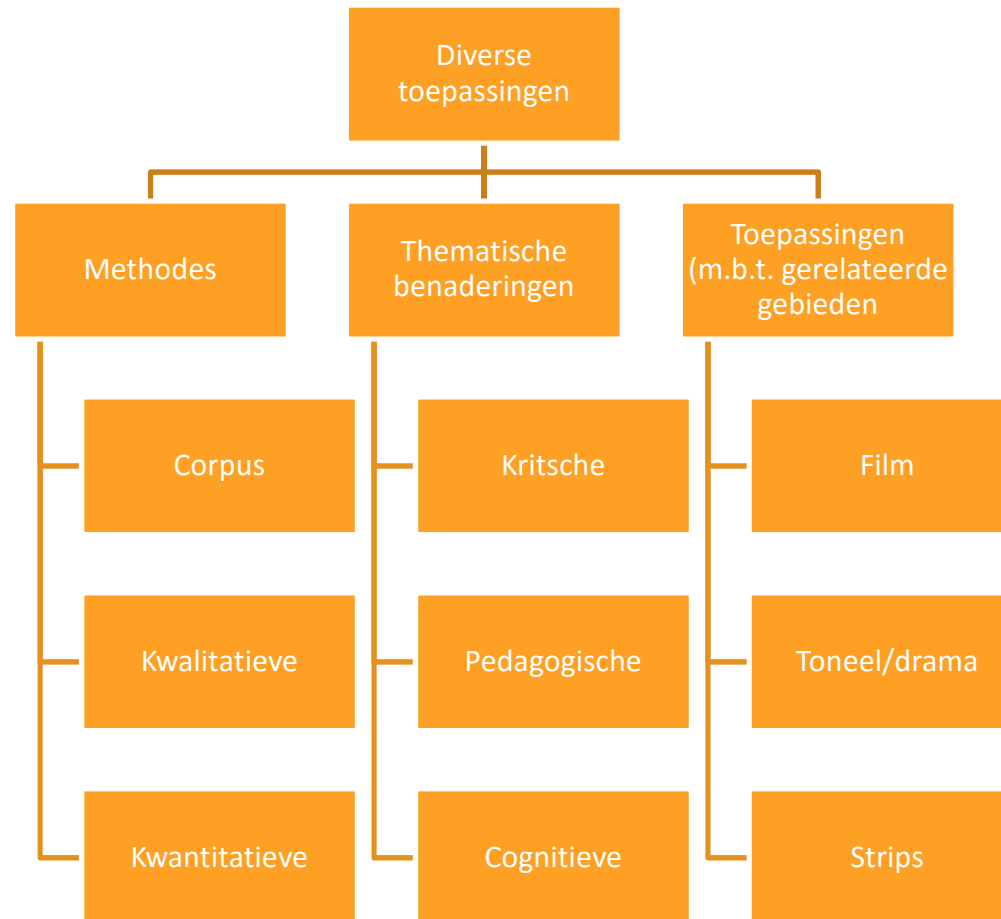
Diverse toepassingen

Methodes

Corpus

Kwalitatieve

Kwantitatieve

Thematische benaderingen

Kritsche

Pedagogische

Cognitieve

Toepassingen (m.b.t. gerelateerde gebieden

Film

Toneel/drama

Strips